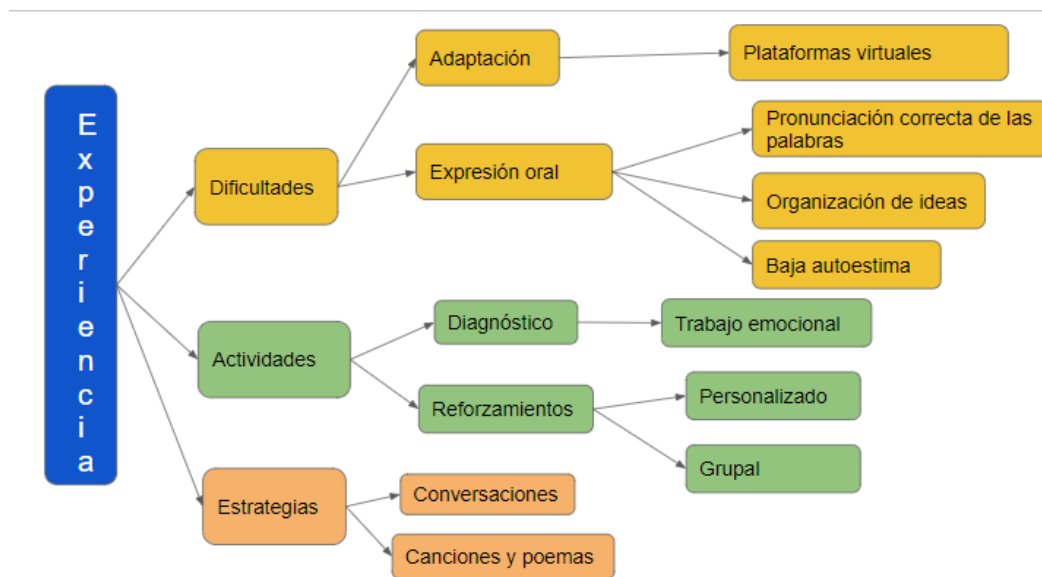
Experiencia

Dificultades

Adaptación

Plataformas virtuales

Expresión oral

Pronunciación correcta de las palabras

Organización de ideas

Baja autoestima

Actividades

Diagnóstico

Trabajo emocional

Reforzamientos

Personalizado

Grupal

Estrategias

Conversaciones

Canciones y poemas